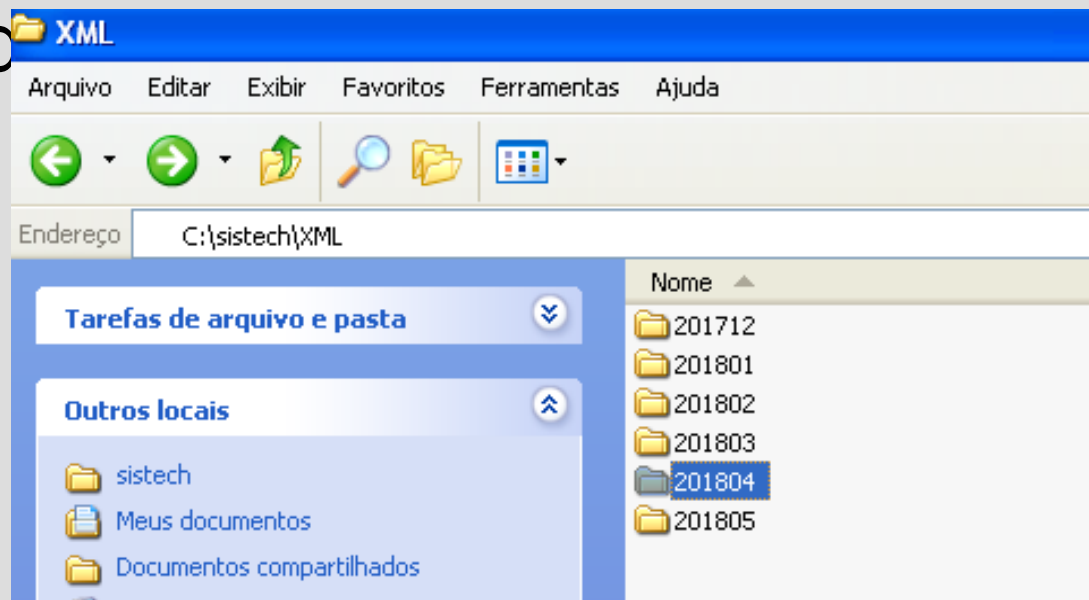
XML

Arquivo Editar Exibir Favoritos Ferramentas Ajuda

Endereço C:\sistech\XML

Tarefas de arquivo e pasta

Outros locais

sistech
Meus documentos
Documentos compartilhados

Nome

201712
201801
201802
201803
201804
201805